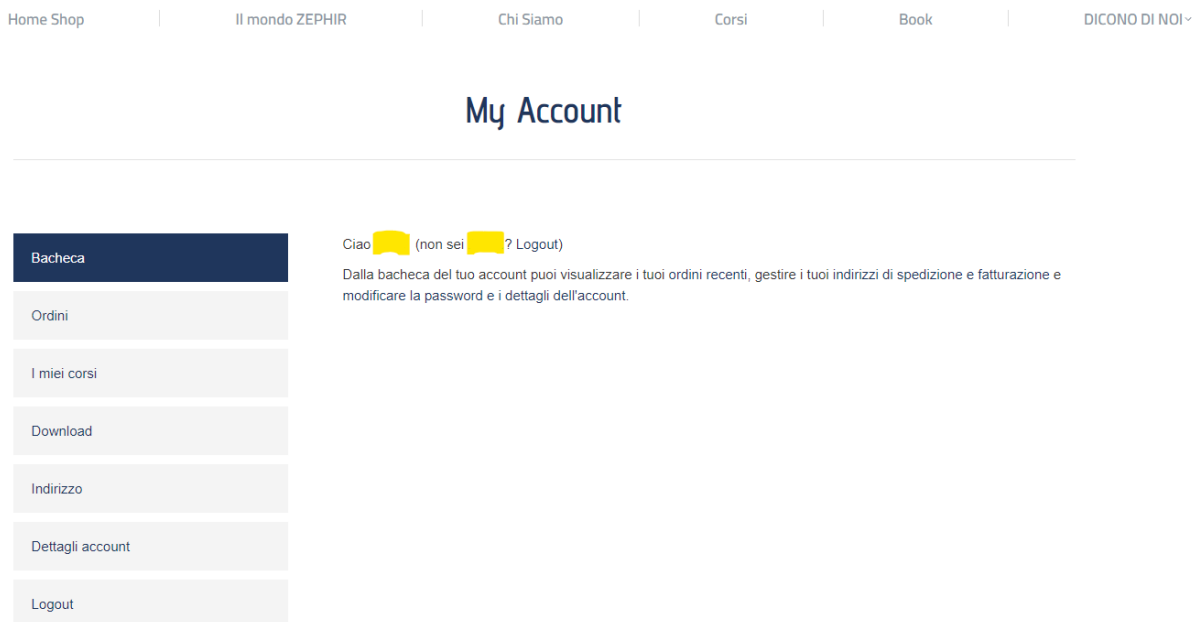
Home Shop | Il mondo ZEPHIR | Chi Siamo | Corsi | Book | DICONO DI NOI

My Account

Bacheca

Ordini

I miei corsi

Download

Indirizzo

Dettagli account

Logout

Ciao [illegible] (non sei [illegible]? Logout)

Dalla bacheca del tuo account puoi visualizzare i tuoi ordini recenti, gestire i tuoi indirizzi di spedizione e fatturazione e modificare la password e i dettagli dell'account.